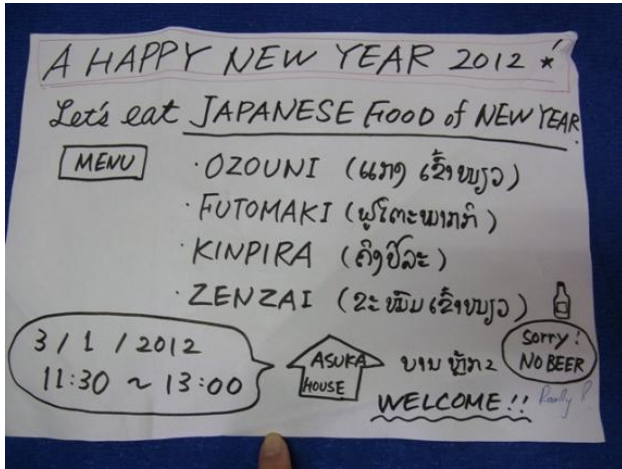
A HAPPY NEW YEAR 2012 ☆

Let's eat JAPANESE FOOD of NEW YEAR

MENU

·OZOUNI (แกง เข้าหนม)

·FUTOMAKI (ฟูโตะมากิ)

·KINPIRA (คินปิระ)

·ZENZAI (ขะหนม เข้าหนม)

3/1/2012
11:30 ~ 13:00

ASUKA HOUSE

บ้าน ชาง

Sorry! NO BEER

WELCOME!!

Really P